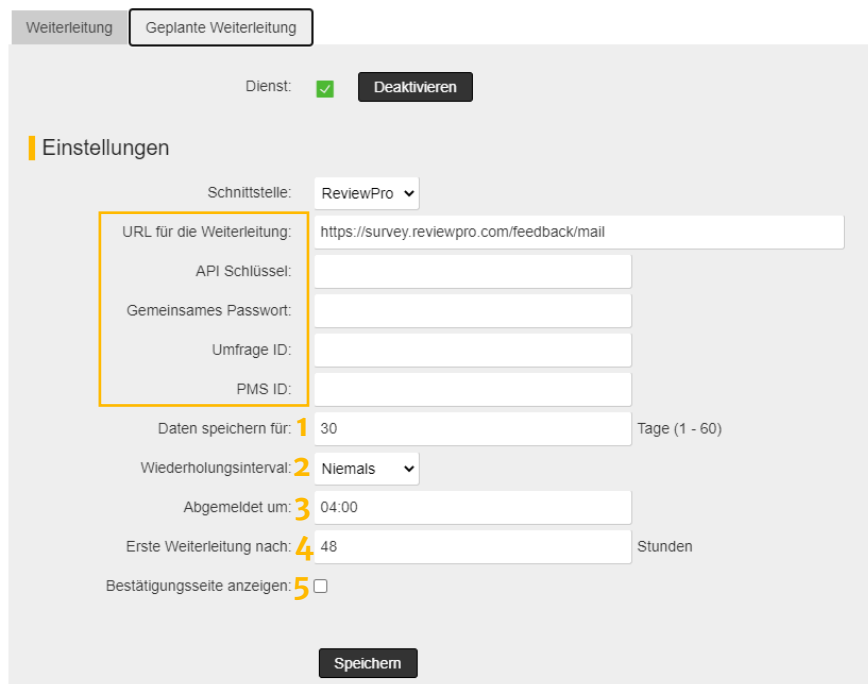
Weiterleitung | Geplante Weiterleitung

Dienst: Deaktivieren

Einstellungen

Schnittstelle: ReviewPro

URL für die Weiterleitung: https://survey.reviewpro.com/feedback/mail

API Schlüssel:

Gemeinsames Passwort:

Umfrage ID:

PMS ID:

Daten speichern für: 1 30 Tage (1 - 60)

Wiederholungsinterval: 2 Niemals

Abgemeldet um: 3 04:00

Erste Weiterleitung nach: 4 48 Stunden

Bestätigungsseite anzeigen: 5

Speichern